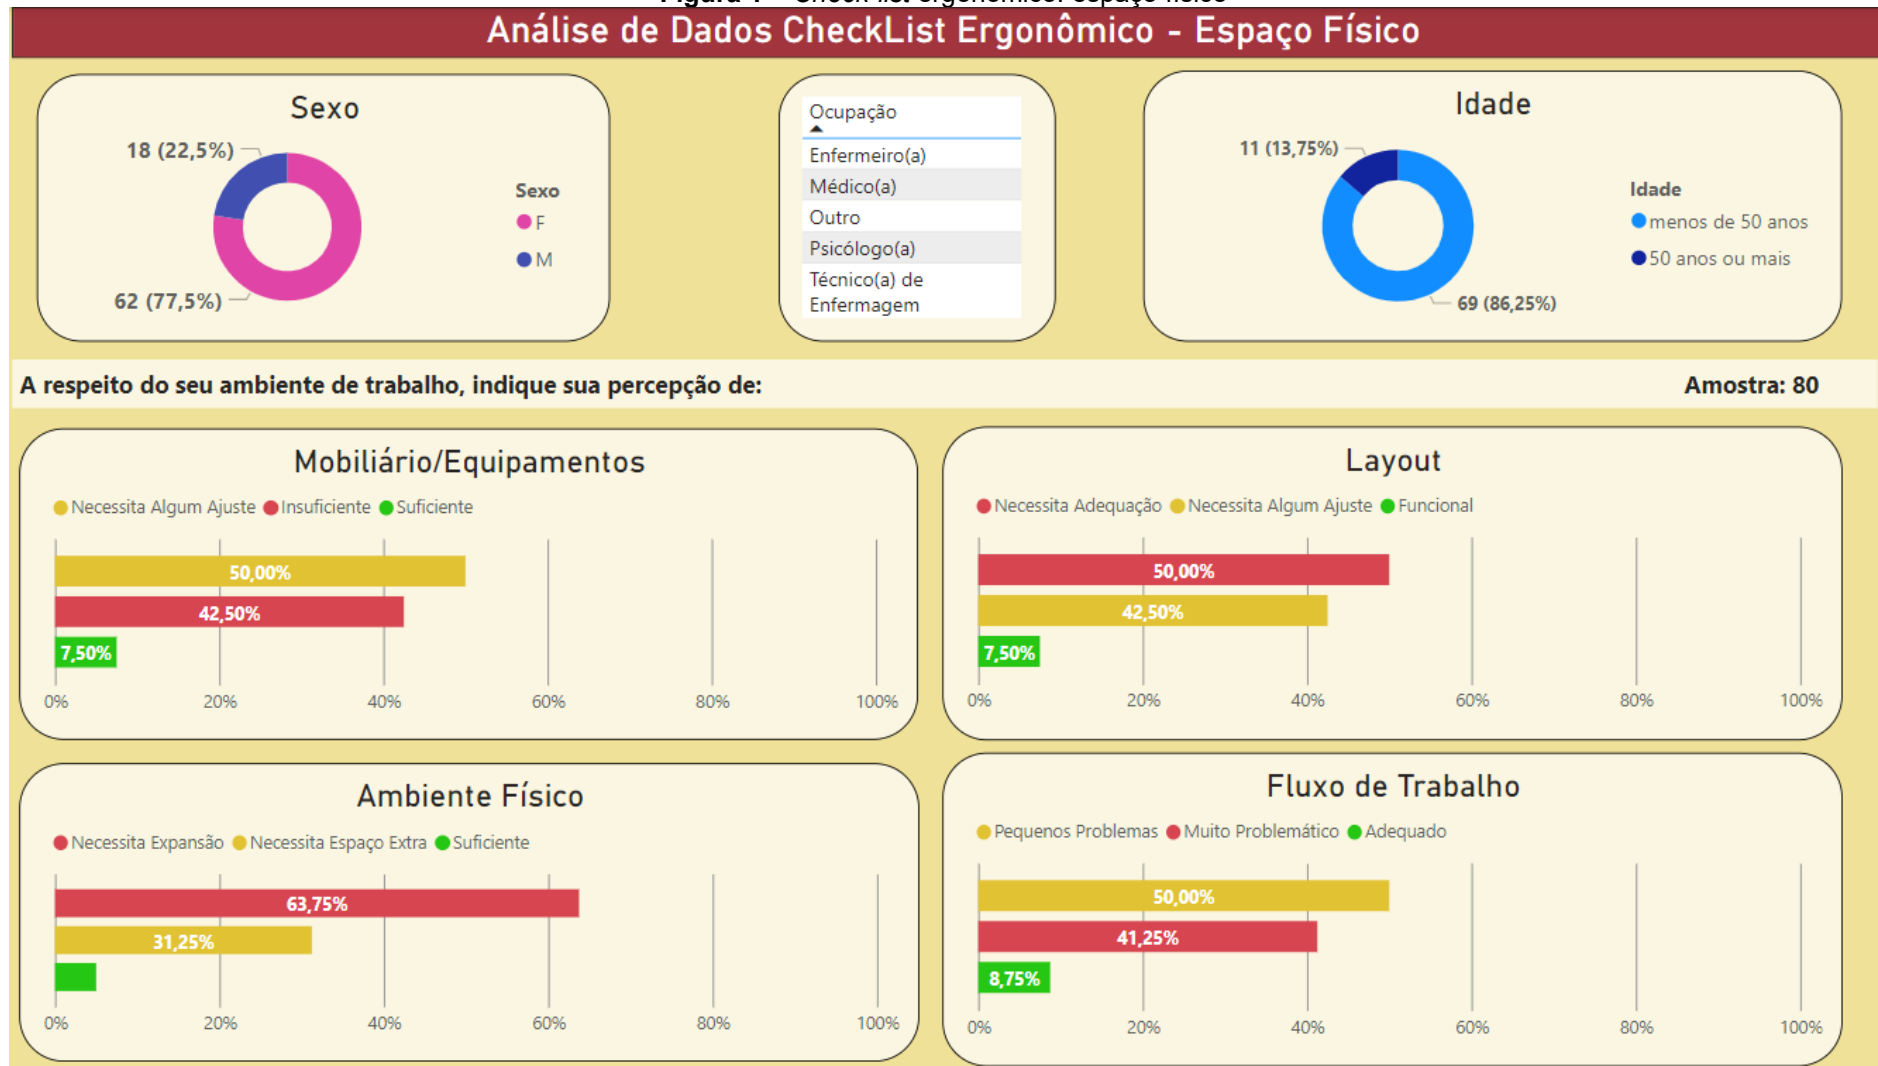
Análise de Dados CheckList Ergonômico - Espaço Físico

Sexo

18 (22,5%)
62 (77,5%)

Sexo
F
M

Ocupação
Enfermeiro(a)
Médico(a)
Outro
Psicólogo(a)
Técnico(a) de Enfermagem

Idade

11 (13,75%)
69 (86,25%)

Idade
menos de 50 anos
50 anos ou mais

A respeito do seu ambiente de trabalho, indique sua percepção de:

Amostra: 80

Mobiliário/Equipamentos

Necessita Algum Ajuste Insuficiente Suficiente

50,00%
42,50%
7,50%

0% 20% 40% 60% 80% 100%

Layout

Necessita Adequação Necessita Algum Ajuste Funcional

50,00%
42,50%
7,50%

0% 20% 40% 60% 80% 100%

Ambiente Físico

Necessita Expansão Necessita Espaço Extra Suficiente

63,75%
31,25%

0% 20% 40% 60% 80% 100%

Fluxo de Trabalho

Pequenos Problemas Muito Problemático Adequado

50,00%
41,25%
8,75%

0% 20% 40% 60% 80% 100%